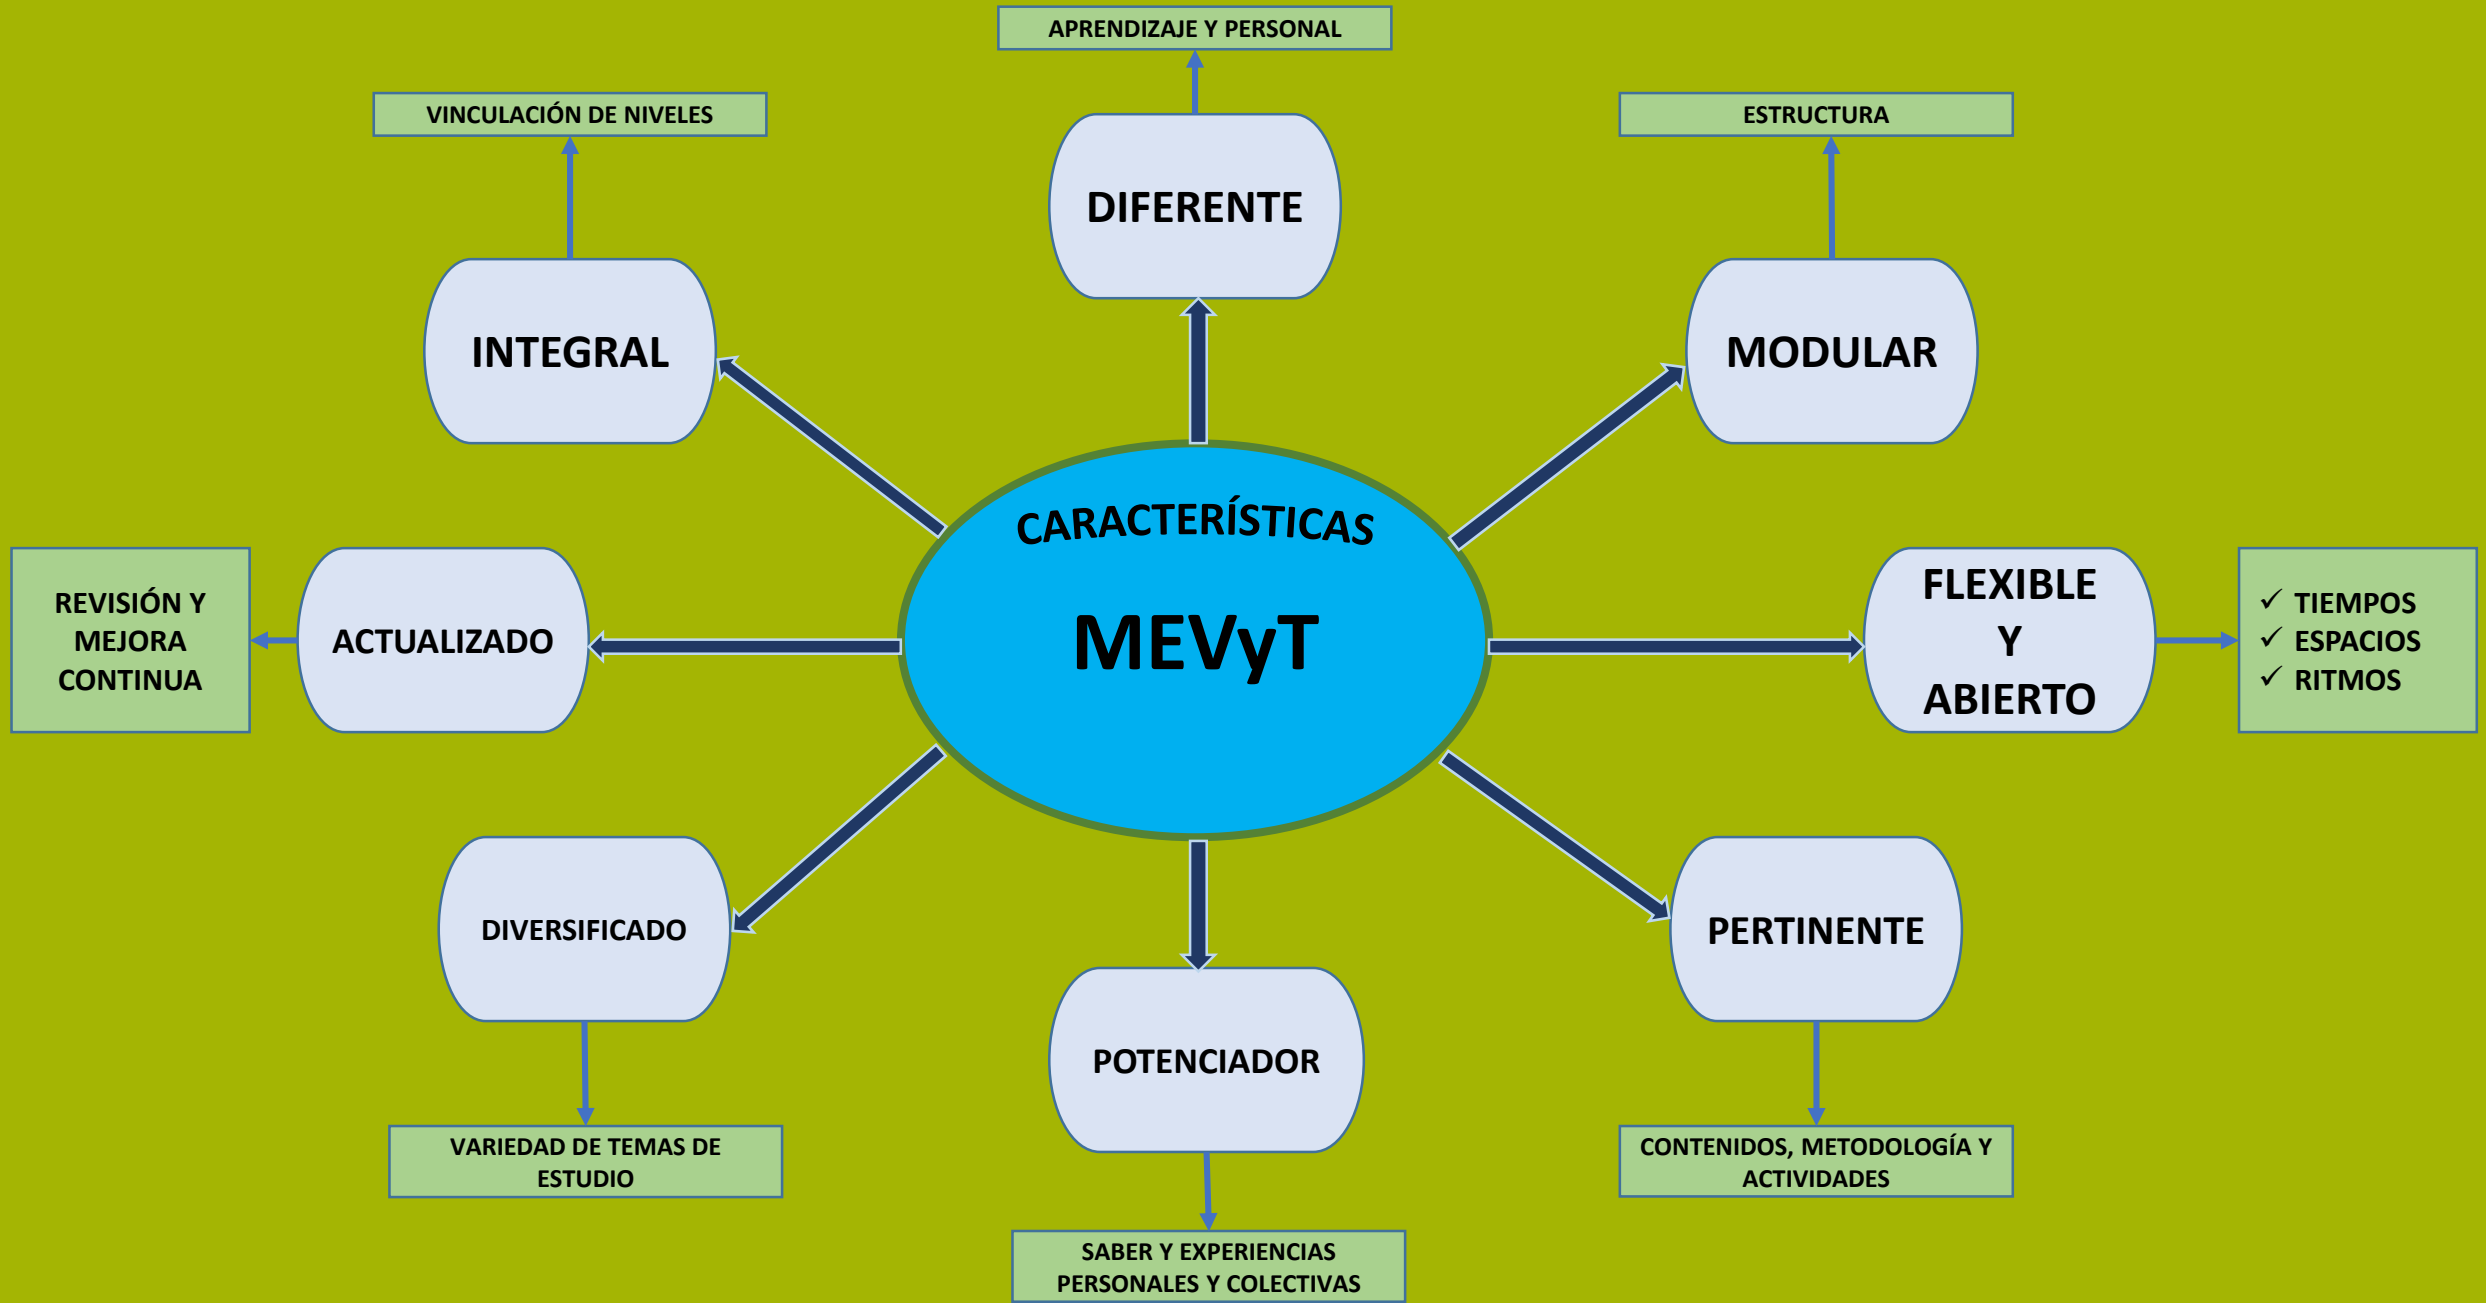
APRENDIZAJE Y PERSONAL

VINCULACIÓN DE NIVELES

DIFERENTE

ESTRUCTURA

INTEGRAL

MODULAR

CARACTERÍSTICAS

MEVyT

REVISIÓN Y MEJORA CONTINUA

ACTUALIZADO

FLEXIBLE Y ABIERTO

✓ TIEMPOS
✓ ESPACIOS
✓ RITMOS

DIVERSIFICADO

PERTINENTE

POTENCIADOR

VARIEDAD DE TEMAS DE ESTUDIO

CONTENIDOS, METODOLOGÍA Y ACTIVIDADES

SABER Y EXPERIENCIAS PERSONALES Y COLECTIVAS